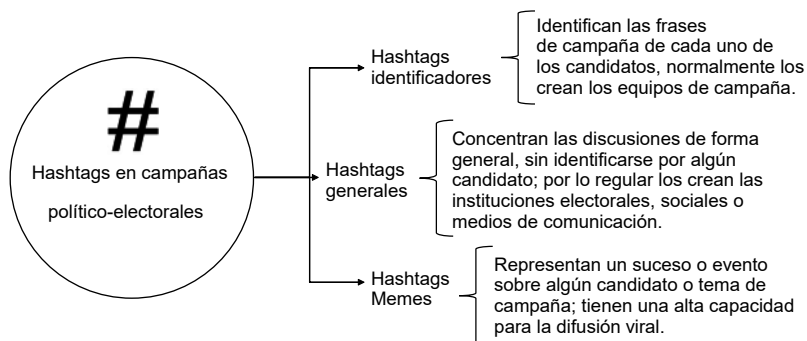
#

Hashtags en campañas político-electorales

Hashtags identificadores

Identifican las frases de campaña de cada uno de los candidatos, normalmente los crean los equipos de campaña.

Hashtags generales

Concentran las discusiones de forma general, sin identificarse por algún candidato; por lo regular los crean las instituciones electorales, sociales o medios de comunicación.

Hashtags Memes

Representan un suceso o evento sobre algún candidato o tema de campaña; tienen una alta capacidad para la difusión viral.